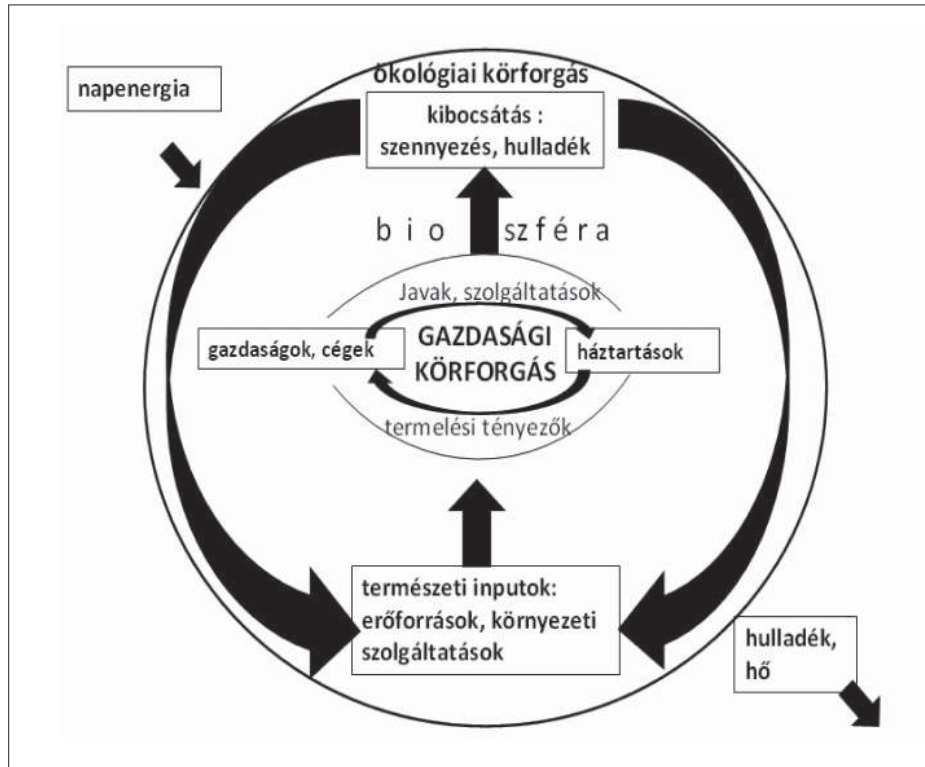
napenergia

ökológiai körforgás

kibocsátás : szennyezés, hulladék

b i o szféra

Javak, szolgáltatások

gazdaságok, cégek

GAZDASÁGI KÖRFORGÁS

háztartások

termelési tényezők

természeti inputok: erőforrások, környezeti szolgáltatások

hulladék, hő